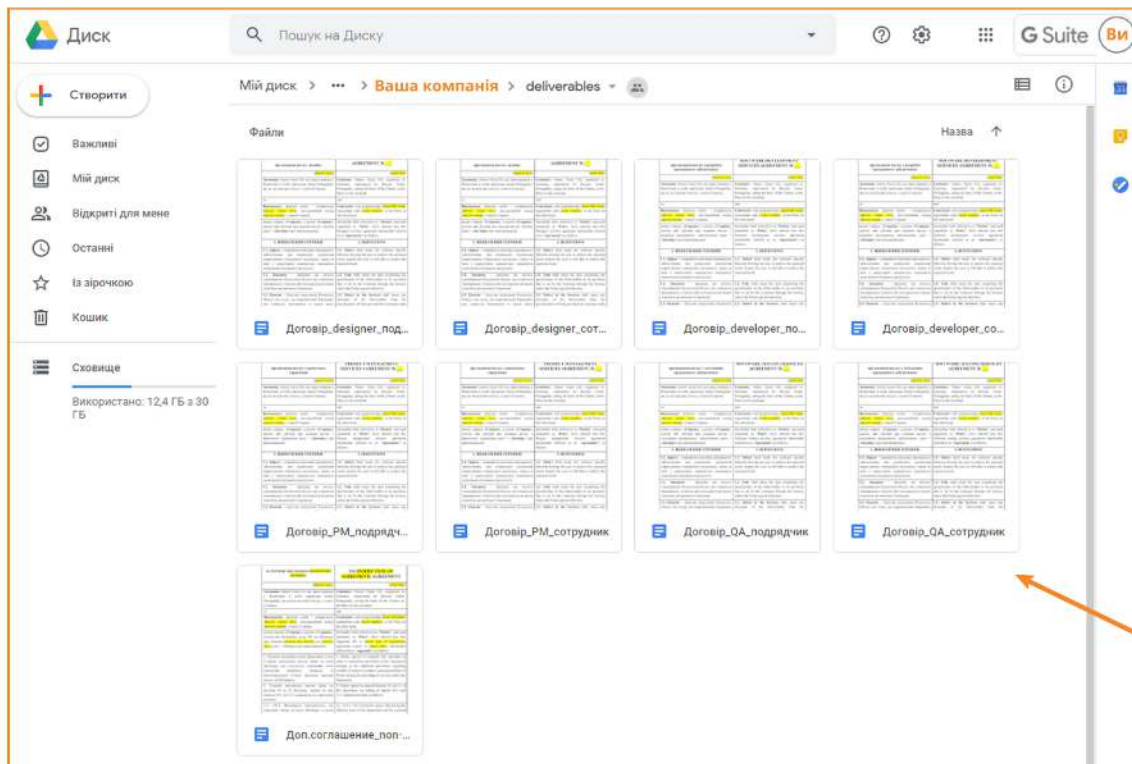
Диск

Пошук на Диску

G Suite

Ви

Створити

Важливі

Мій диск

Відкриті для мене

Останні

Із зірочкою

Кошик

Сховище

Використано: 12,4 ГБ з 30 ГБ

Мій диск > ··· > Ваша компанія > deliverables

Файли

Назва

Договір_designer_под...

Договір_designer_сот...

Договір_developer_по...

Договір_developer_co...

Договір_PM_подрядч...

Договір_PM_сотрудник

Договір_QA_подрядчик

Договір_QA_сотрудник

Доп.соглашение_поп...